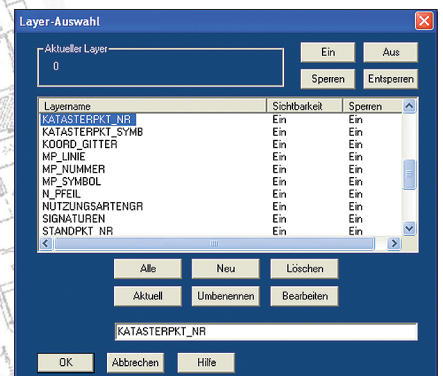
Layer-Auswahl

Aktueller Layer
0

Ein | Aus
Sperren | Entsperren

| Layername | Sichtbarkeit | Sperren |
|---|---|---|
| KATASTERPKT_NR | Ein | Ein |
| KATASTERPKT_SYMB | Ein | Ein |
| KOORD_GITTER | Ein | Ein |
| MP_LINIE | Ein | Ein |
| MP_NUMMER | Ein | Ein |
| MP_SYMBOL | Ein | Ein |
| N_PFEIL | Ein | Ein |
| NUTZUNGSARTENGR | Ein | Ein |
| SIGNATUREN | Ein | Ein |
| STANDPKT_NR | Ein | Ein |

Alle | Neu | Löschen
Aktuell | Umbenennen | Bearbeiten

KATASTERPKT_NR

OK | Abbrechen | Hilfe